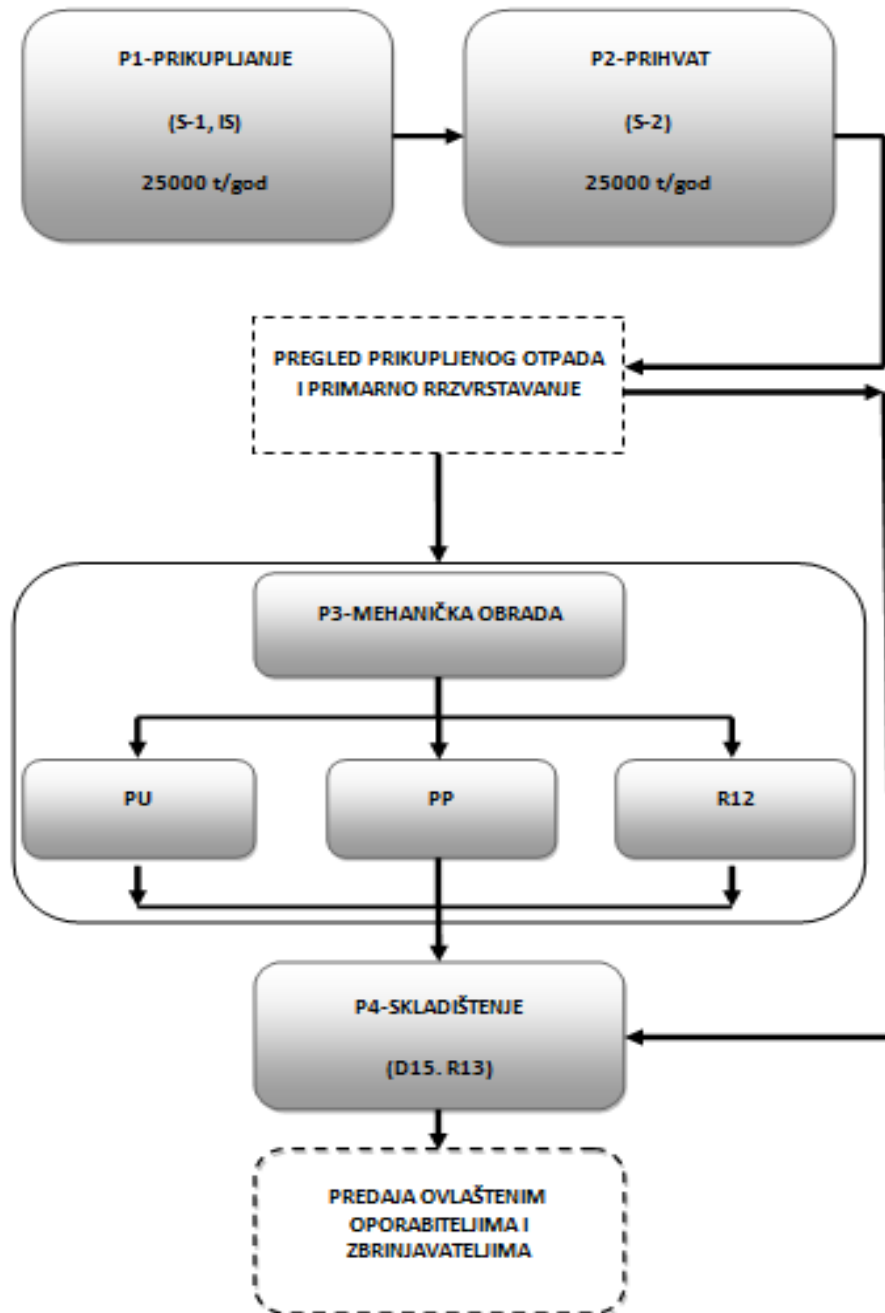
P1-PRIKUPLJANJE

(S-1, IS)

25000 t/god

P2-PRIHVAT

(S-2)

25000 t/god

PREGLED PRIKUPLJENOG OTPADA I PRIMARNO RRZVRSTAVANJE

P3-MEHANIČKA OBRADA

PU

PP

R12

P4-SKLADIŠTENJE

(D15. R13)

PREDAJA OVLAŠTENIM OPORABITELJIMA I ZBRINJAVATELJIMA